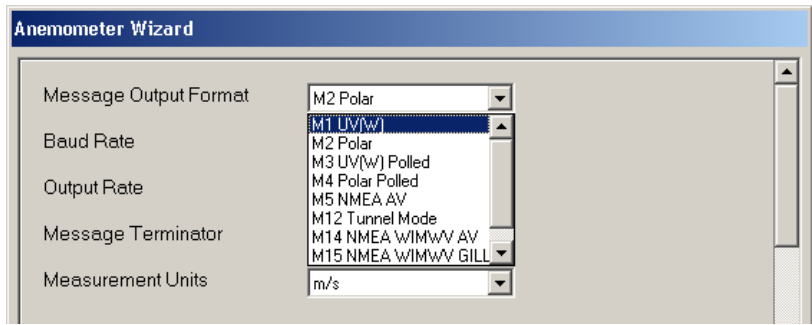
Anemometer Wizard

Message Output Format
M2 Polar
M1 UV(W)
M2 Polar
M3 UV(W) Polled
M4 Polar Polled
M5 NMEA AV
M12 Tunnel Mode
M14 NMEA WIMWV AV
M15 NMEA WIMWV GILL

Baud Rate

Output Rate

Message Terminator

Measurement Units
m/s